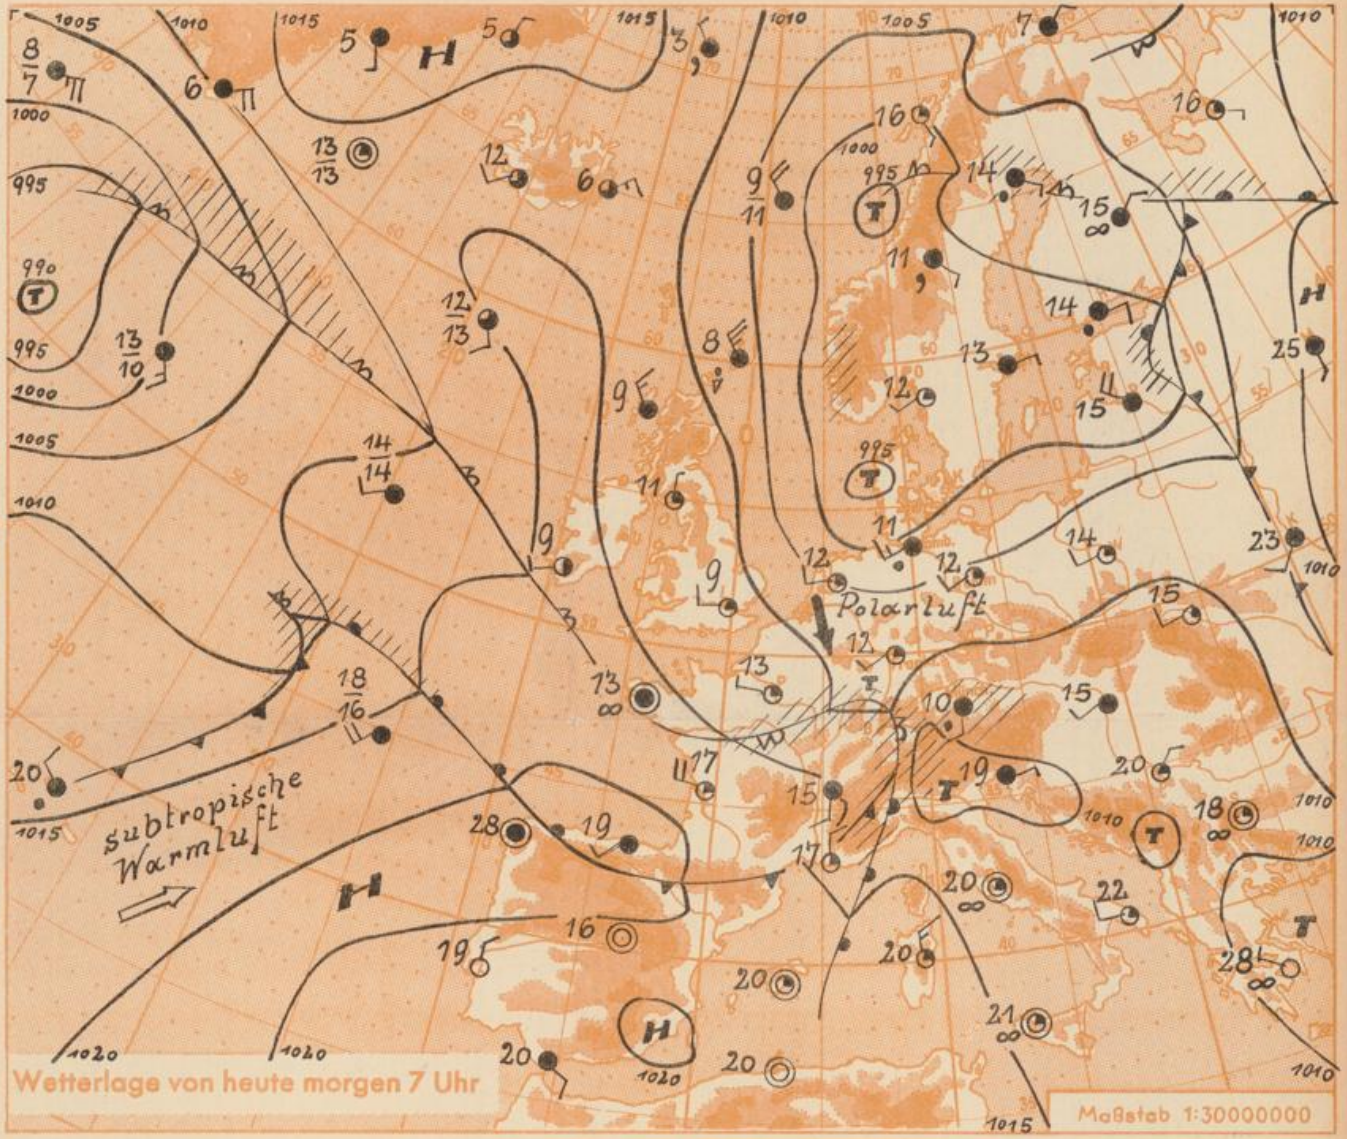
1005
1010
1015
1015
1010
1005
$\frac{8}{7}$
6
5
H
5
3
7
16
1000
$\frac{13}{13}$
12
6
$\frac{9}{11}$
16
1000
995
T
14
15
995
990
T
$\frac{12}{13}$
11
8
14
H
995
$\frac{13}{10}$
9
13
25
1000
12
15
1005
$\frac{14}{14}$
995
T
11
1010
11
9
12
12
14
23
9
Polarluft
1010
15
12
T
13
13
10
15
$\frac{18}{16}$
17
20
20
19
18
15
1010
28
19
T
1010
subtropische Warmluft
17
20
22
1015
H
16
T
19
20
20
28
H
21
1020
1020
20
1020
20
1010
Wetterlage von heute morgen 7 Uhr
1015
Maßstab 1:30000000